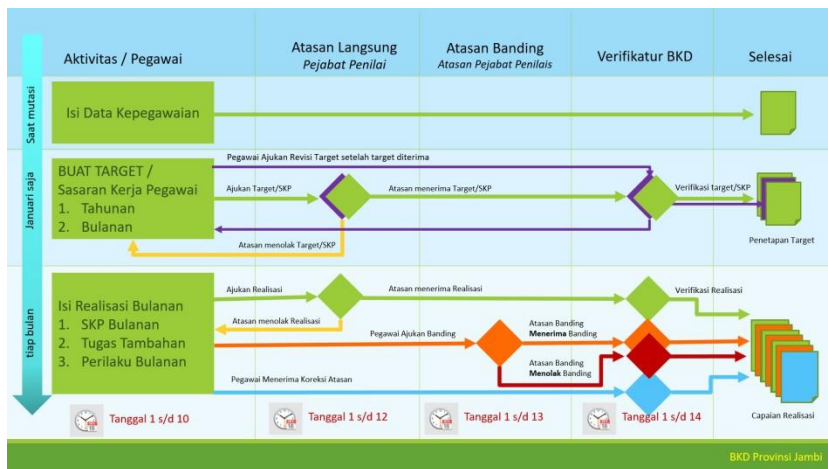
Aktivitas / Pegawai

Atasan Langsung
Pejabat Penilai

Atasan Banding
Atasan Pejabat Penilais

Verifikatur BKD

Selesai

Saat mutasi

Isi Data Kepegawaian

Januari saja

BUAT TARGET / Sasaran Kerja Pegawai
1. Tahunan
2. Bulanan

Pegawai Ajukan Revisi Target setelah target diterima

Ajukan Target/SKP

Atasan menerima Target/SKP

Verifikasi target/SKP

Atasan menolak Target/SKP

Penetapan Target

tiap bulan

Isi Realisasi Bulanan
1. SKP Bulanan
2. Tugas Tambahan
3. Perilaku Bulanan

Ajukan Realisasi

Atasan menerima Realisasi

Verifikasi Realisasi

Atasan menolak Realisasi

Pegawai Ajukan Banding

Atasan Banding
Menerima Banding

Atasan Banding
Menolak Banding

Pegawai Menerima Koreksi Atasan

Capaian Realisasi

Tanggal 1 s/d 10

Tanggal 1 s/d 12

Tanggal 1 s/d 13

Tanggal 1 s/d 14

BKD Provinsi Jambi